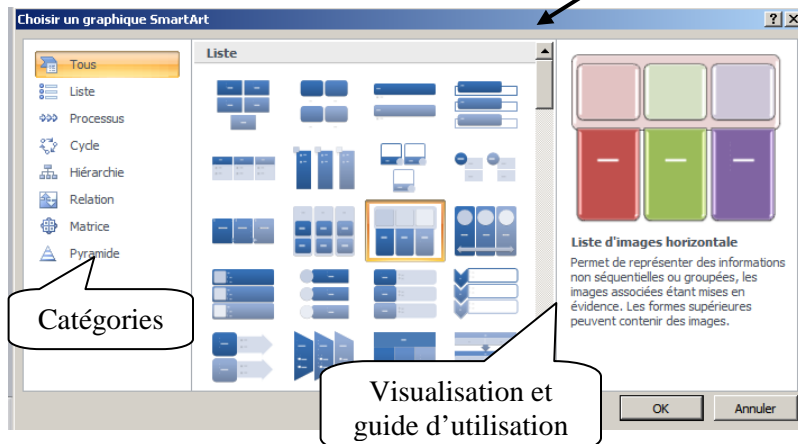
Choisir un graphique SmartArt

?

Tous
Liste
Processus
Cycle
Hiérarchie
Relation
Matrice
Pyramide

Catégories

Liste

Liste d'images horizontale

Permet de représenter des informations non séquentielles ou groupées, les images associées étant mises en évidence. Les formes supérieures peuvent contenir des images.

Visualisation et guide d'utilisation

OK

Annuler